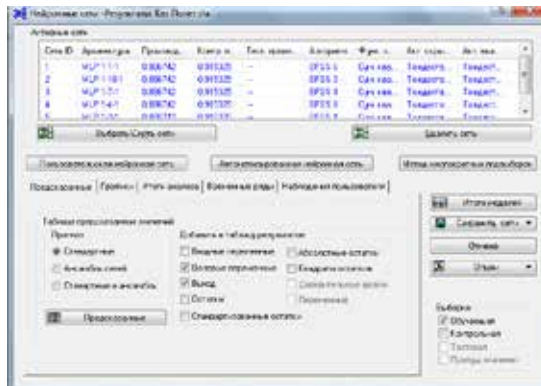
Нейронные сети - Результаты Без Прогноза

Активные сети

| Сеть ID | Архитектура | Производ... | Контр. п... | Тест. произ... | Алгоритм... | Функ. о... | Акт. скры... | Акт. вых... |
|---|---|---|---|---|---|---|---|---|
| 1 | MLP 1-1-1 | 0.806742 | 0.901325 | – | BFGS 5 | Сум. квад... | Тождеств... | Тождест... |
| 2 | MLP 1-10-1 | 0.806742 | 0.901325 | – | BFGS 5 | Сум. квад... | Тождеств... | Тождест... |
| 3 | MLP 1-7-1 | 0.806742 | 0.901325 | – | BFGS 5 | Сум. квад... | Тождеств... | Тождест... |
| 4 | MLP 1-4-1 | 0.806742 | 0.901325 | – | BFGS 5 | Сум. квад... | Тождеств... | Тождест... |
| 5 | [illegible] | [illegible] | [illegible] | | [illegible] | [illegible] | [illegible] | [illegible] |

Выбрать/Скрыть сети

Удалить сеть

Пользовательская нейронная сеть | Автоматизированная нейронная сеть | Метод многократных подвыборок

Предсказанные | Графики | Итоги анализа | Временные ряды | Наблюдения пользователя

Итоги моделей

Сохранить сеть

Отмена

Опции

Таблица предсказанных значений
Прогноз
Стандартные
Ансамбль сетей
Стандартные и ансамбль

Добавить в таблицу результатов
Входные переменные
Целевые переменные
Выход
Остатки
Стандартизованные остатки
Абсолютные остатки
Квадраты остатков
Доверительные уровни
Переменные

Предсказанные

Выборки
Обучающая
Контрольная
Тестовая
Пропуск значений